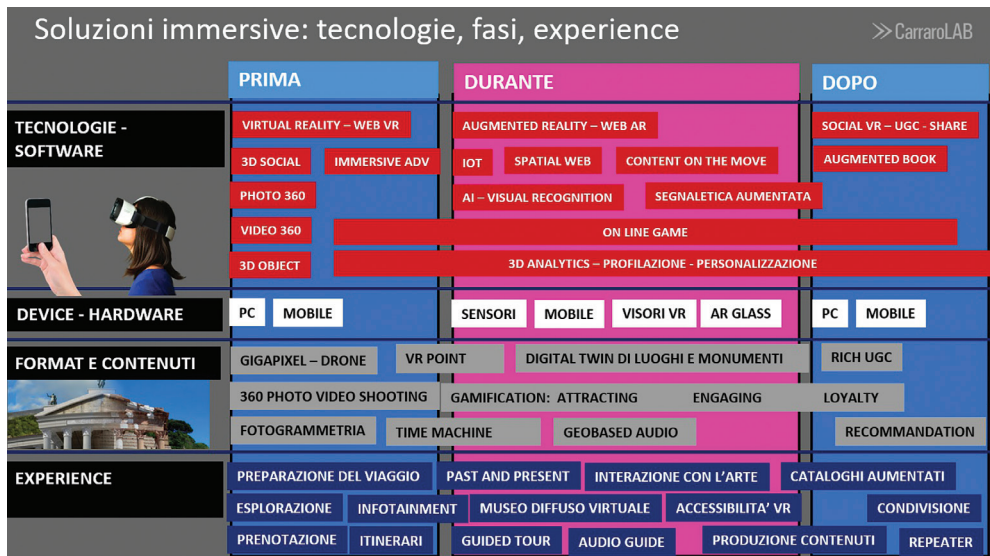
Soluzioni immersive: tecnologie, fasi, experience

≫CarraroLAB

| | PRIMA | DURANTE | DOPO |
|---|---|---|---|
| TECNOLOGIE - SOFTWARE | VIRTUAL REALITY – WEB VR; 3D SOCIAL; IMMERSIVE ADV; PHOTO 360; VIDEO 360; 3D OBJECT | AUGMENTED REALITY – WEB AR; IOT; SPATIAL WEB; CONTENT ON THE MOVE; AI – VISUAL RECOGNITION; SEGNALETICA AUMENTATA | SOCIAL VR – UGC - SHARE; AUGMENTED BOOK |
| | ON LINE GAME | | |
| | 3D ANALYTICS – PROFILAZIONE - PERSONALIZZAZIONE | | |
| DEVICE - HARDWARE | PC; MOBILE | SENSORI; MOBILE; VISORI VR; AR GLASS | PC; MOBILE |
| FORMAT E CONTENUTI | GIGAPIXEL – DRONE; VR POINT; 360 PHOTO VIDEO SHOOTING; FOTOGRAMMETRIA; TIME MACHINE | DIGITAL TWIN DI LUOGHI E MONUMENTI; GAMIFICATION: ATTRACTING; ENGAGING; GEOBASED AUDIO | RICH UGC; LOYALTY; RECOMMANDATION |
| EXPERIENCE | PREPARAZIONE DEL VIAGGIO; ESPLORAZIONE; INFOTAINMENT; PRENOTAZIONE; ITINERARI | PAST AND PRESENT; INTERAZIONE CON L'ARTE; MUSEO DIFFUSO VIRTUALE; ACCESSIBILITA' VR; GUIDED TOUR; AUDIO GUIDE; PRODUZIONE CONTENUTI | CATALOGHI AUMENTATI; CONDIVISIONE; REPEATER |